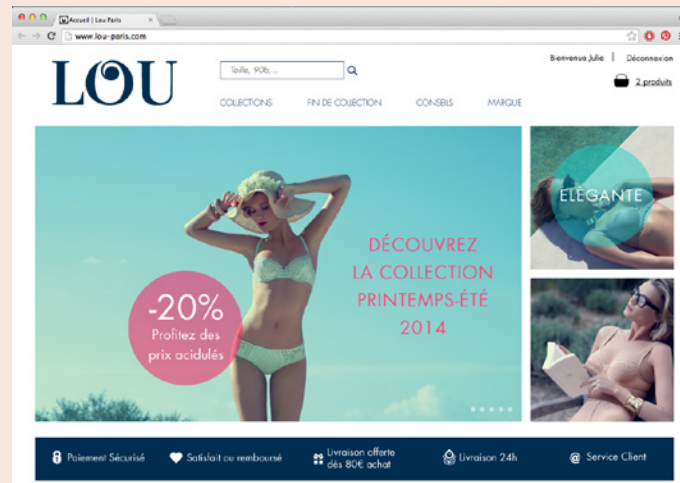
Accueil | Lou Paris

www.lou-paris.com

LOU

Taille, 90b, ...

Bienvenue Julie | Déconnexion

2 produits

COLLECTIONS FIN DE COLLECTION CONSEILS MARQUE

-20%
Profitez des prix acidulés

DÉCOUVREZ LA COLLECTION PRINTEMPS-ÉTÉ 2014

ÉLÉGANTE

Paiement Sécurisé Satisfait ou remboursé Livraison offerte dès 80€ achat Livraison 24h Service Client